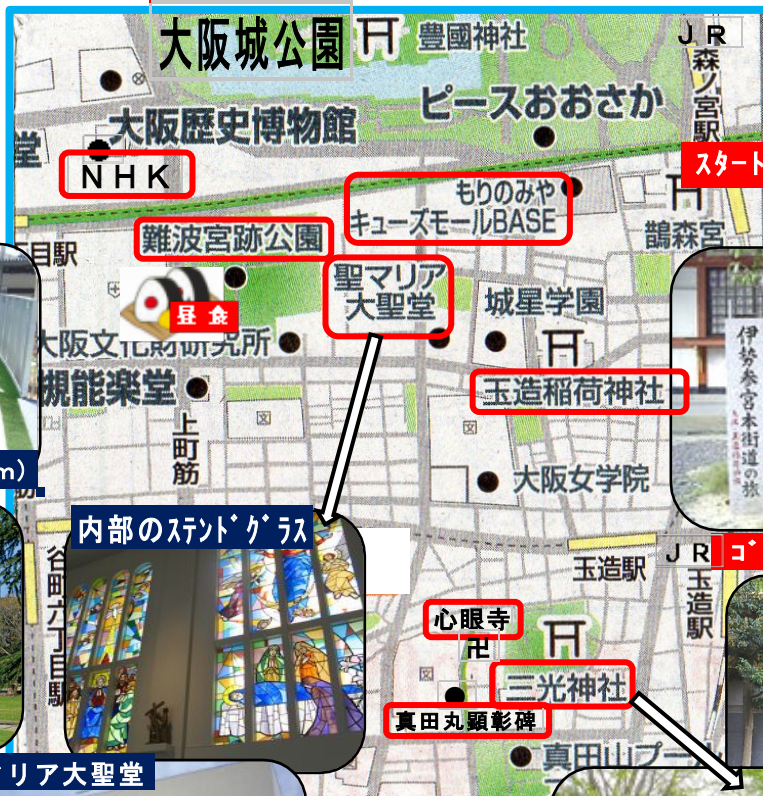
大阪城公園
豊國神社
ＪＲ
森ノ宮駅
ピースおおさか
大阪歴史博物館
堂
ＮＨＫ
スタート
もりのみや
キューズモールBASE
難波宮跡公園
鵲森宮
目駅
聖マリア
大聖堂
昼食
城星学園
大阪文化財研究所
伊勢参宮本街道の旅
規能楽堂
玉造稲荷神社
上町筋
大阪女学院
m）
内部のｽﾃﾝﾄﾞｸﾞﾗｽ
谷町六丁目駅
玉造駅
ＪＲ
ゴ
玉造駅
心眼寺
卍
三光神社
真田丸顕彰碑
真田山プー
リア大聖堂